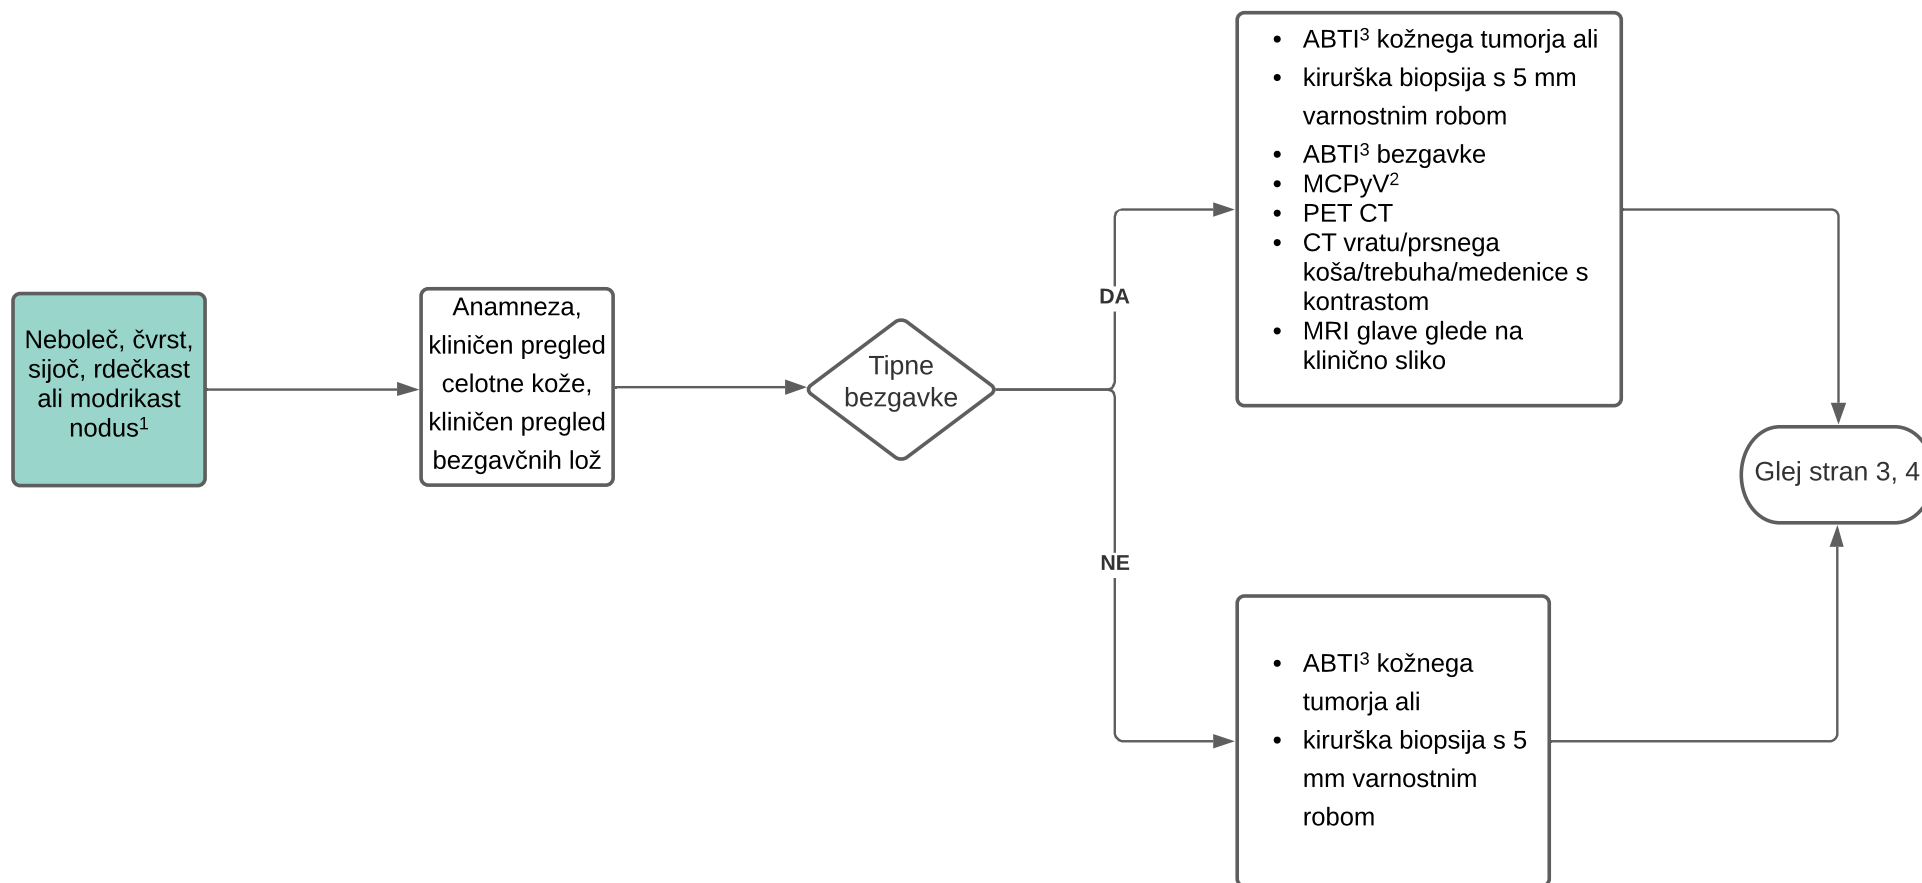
Neboleč, čvrst, sijoč, rdečkast ali modrikast nodus$^1$

Anamneza, kliničen pregled celotne kože, kliničen pregled bezgavčnih lož

Tipne bezgavke

DA

- ABTI$^3$ kožnega tumorja ali
- kirurška biopsija s 5 mm varnostnim robom
- ABTI$^3$ bezgavke
- MCPyV$^2$
- PET CT
- CT vratu/prsnega koša/trebuha/medenice s kontrastom
- MRI glave glede na klinično sliko

NE

- ABTI$^3$ kožnega tumorja ali
- kirurška biopsija s 5 mm varnostnim robom

Glej stran 3, 4